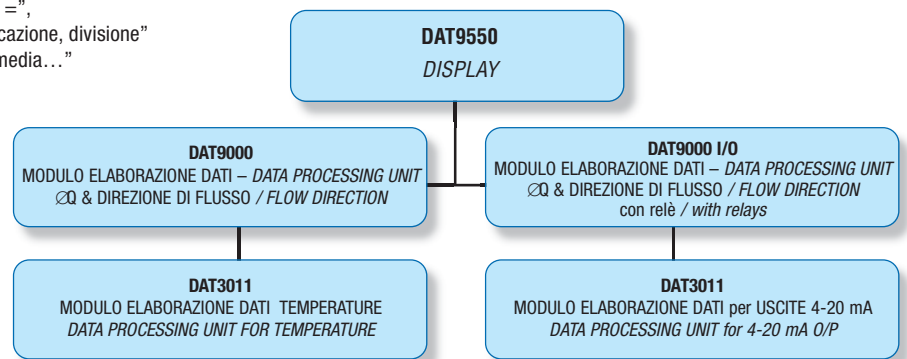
=",
cazione, divisione"
media…"

DAT9550
DISPLAY

DAT9000
MODULO ELABORAZIONE DATI – DATA PROCESSING UNIT
∅Q & DIREZIONE DI FLUSSO / FLOW DIRECTION

DAT9000 I/O
MODULO ELABORAZIONE DATI – DATA PROCESSING UNIT
∅Q & DIREZIONE DI FLUSSO / FLOW DIRECTION
con relè / with relays

DAT3011
MODULO ELABORAZIONE DATI TEMPERATURE
DATA PROCESSING UNIT FOR TEMPERATURE

DAT3011
MODULO ELABORAZIONE DATI per USCITE 4-20 mA
DATA PROCESSING UNIT for 4-20 mA O/P